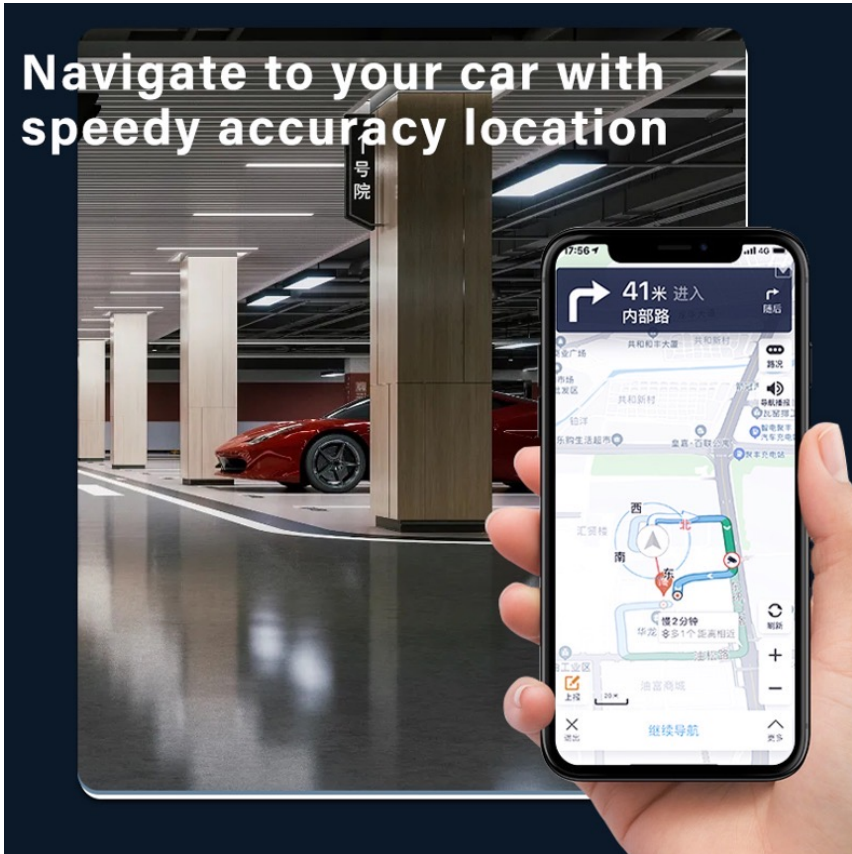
Navigate to your car with speedy accuracy location

号院

5:56

41米 进入

内部路

随后

共和新村

共和新村

路况

导航播报

西

北

南

东

慢2分钟

多1个 路幅

刷新

+

−

上报

20米

继续导航

退出

更多